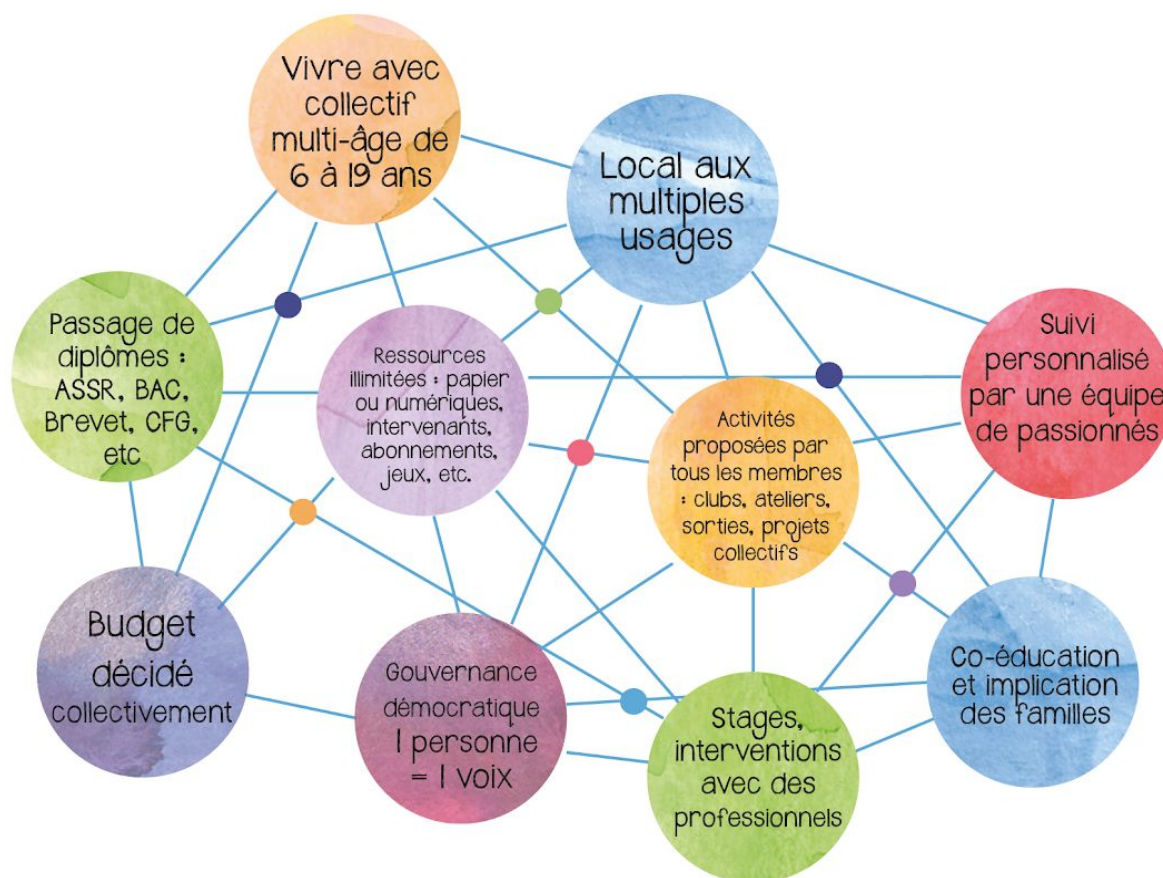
Vivre avec collectif multi-âge de 6 à 19 ans

Local aux multiples usages

Passage de diplômes : ASSR, BAC, Brevet, CFG, etc

Ressources illimitées : papier ou numériques, intervenants, abonnements, jeux, etc.

Suivi personnalisé par une équipe de passionnés

Activités proposées par tous les membres : clubs, ateliers, sorties, projets collectifs

Budget décidé collectivement

Gouvernance démocratique 1 personne = 1 voix

Stages, interventions avec des professionnels

Co-éducation et implication des familles